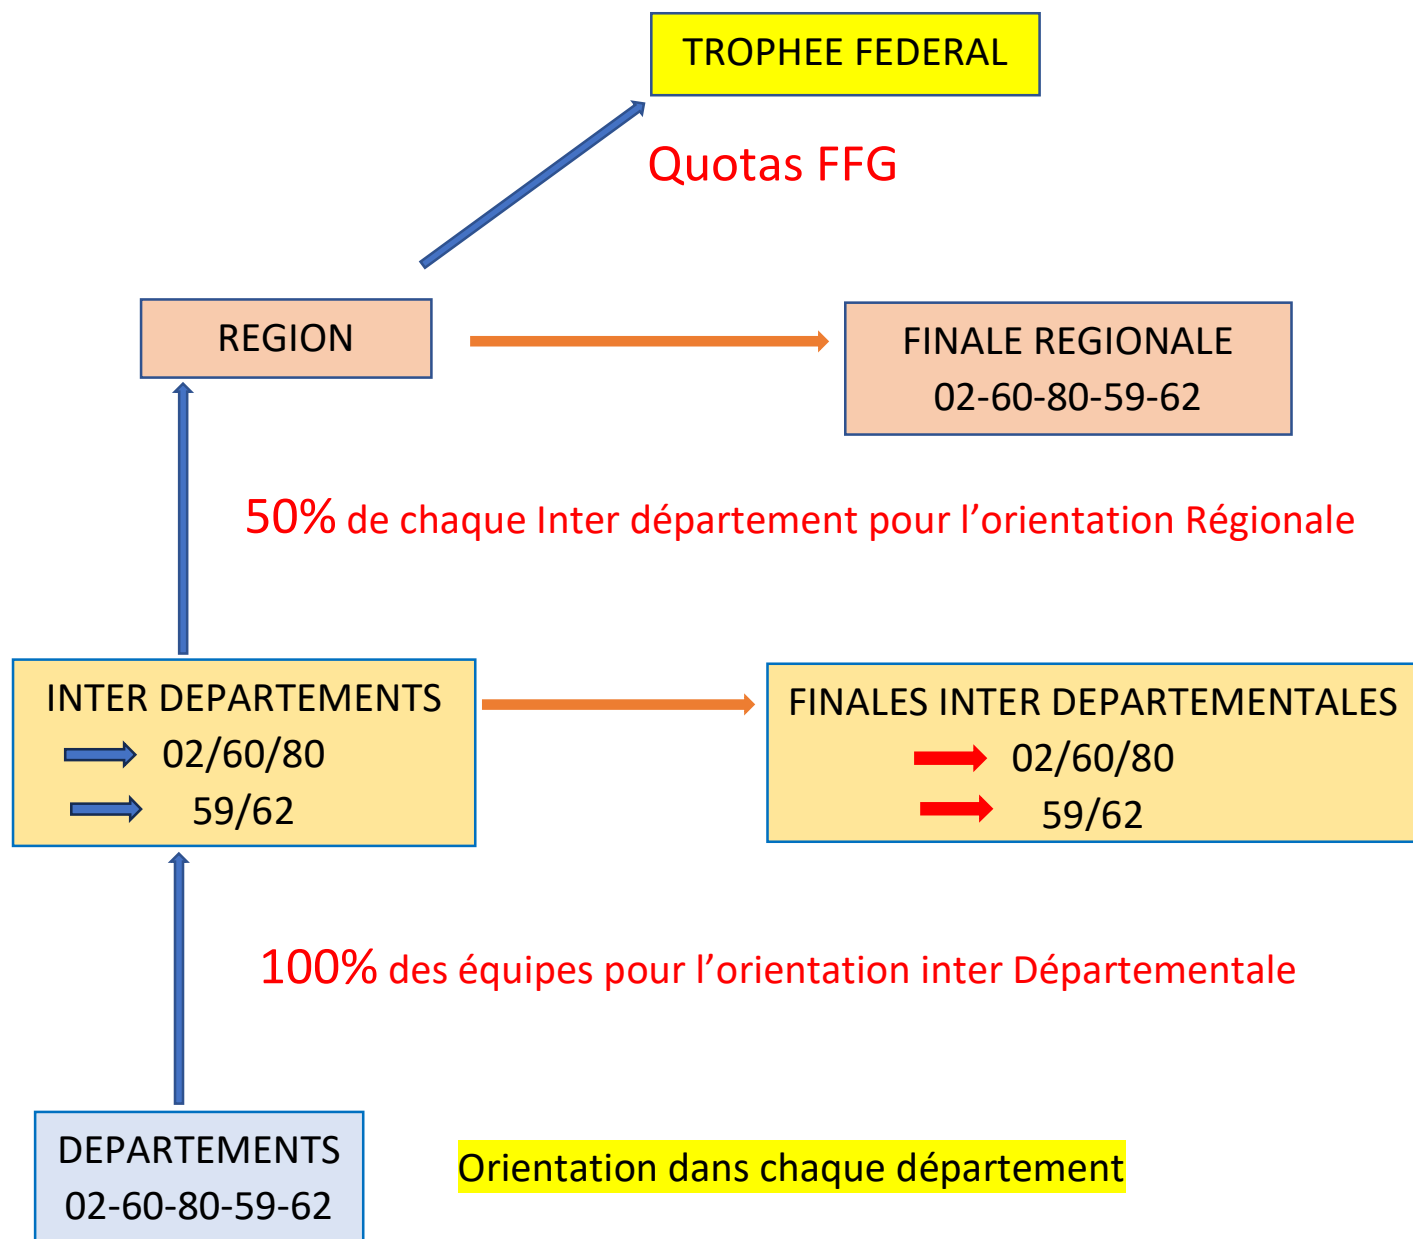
TROPHEE FEDERAL

Quotas FFG

REGION

FINALE REGIONALE
02-60-80-59-62

50% de chaque Inter département pour l’orientation Régionale

INTER DEPARTEMENTS
02/60/80
59/62

FINALES INTER DEPARTEMENTALES
02/60/80
59/62

100% des équipes pour l’orientation inter Départementale

DEPARTEMENTS
02-60-80-59-62

Orientation dans chaque département